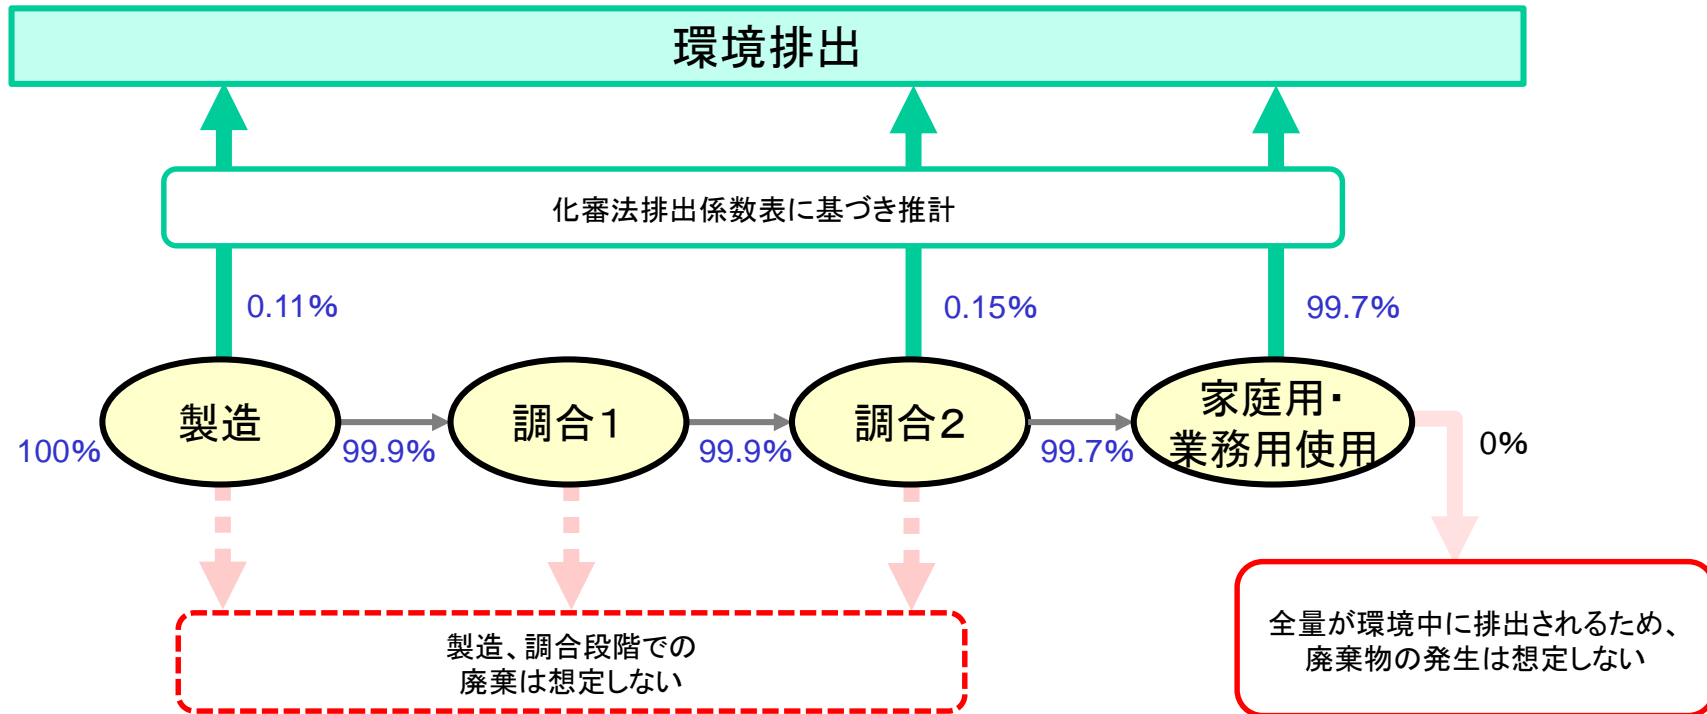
環境排出

化審法排出係数表に基づき推計

0.11%

0.15%

99.7%

100%

製造

99.9%

調合1

99.9%

調合2

99.7%

家庭用・業務用使用

0%

製造、調合段階での
廃棄は想定しない

全量が環境中に排出されるため、
廃棄物の発生は想定しない